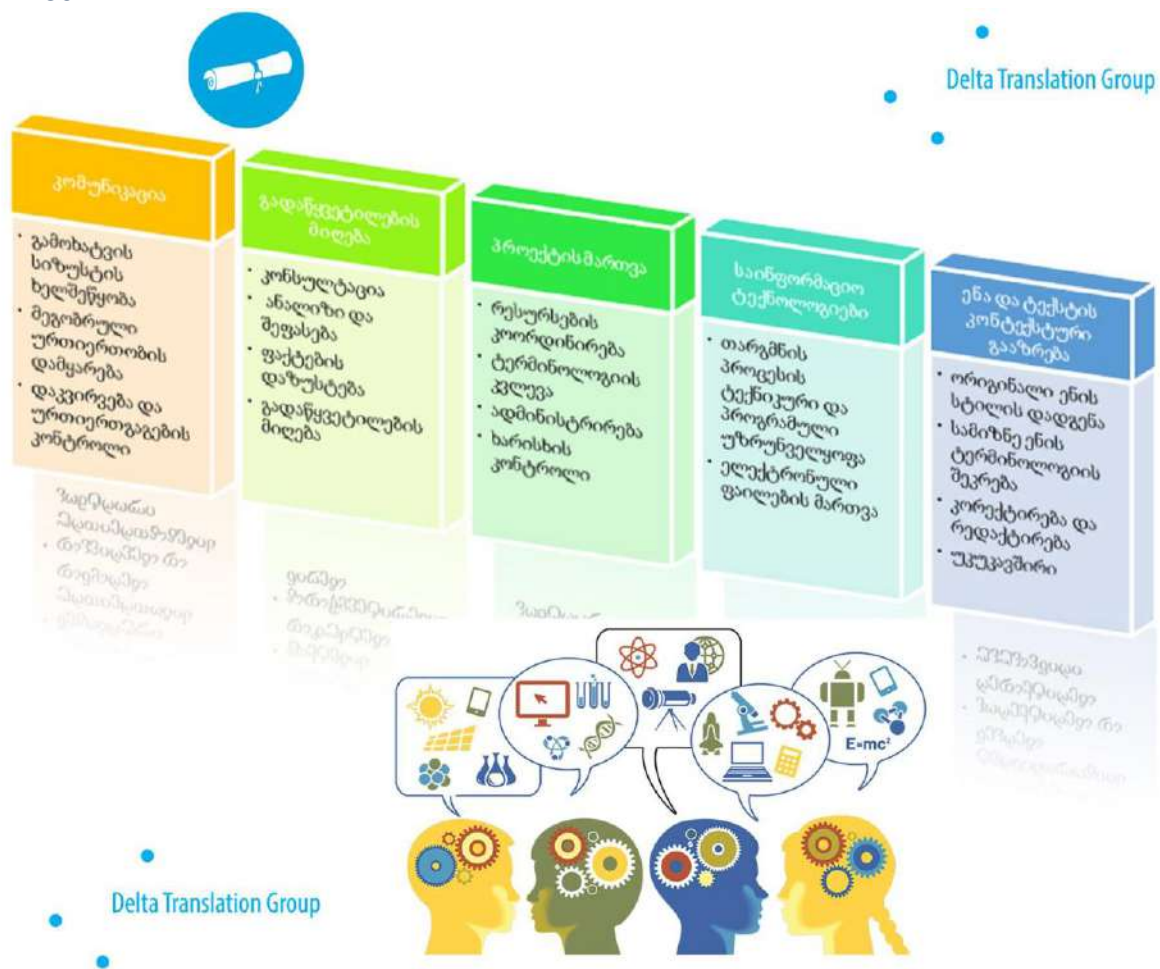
Delta Translation Group

კომუნიკაცია

• გამოხატვის სიზუსტის ხელშეწყობა
• მეგობრული ურთიერთობის დამყარება
• დაკვირვება და ურთიერთგაგების კონტროლი

გადაწყვეტილების მიღება

• კონსულტაცია
• ანალიზი და შეფასება
• ფაქტების დაზუსტება
• გადაწყვეტილების მიღება

პროექტის მართვა

• რესურსების კოორდინირება
• ტერმინოლოგიის კვლევა
• ადმინისტრირება
• ხარისხის კონტროლი

საინფორმაციო ტექნოლოგიები

• თარგმნის პროცესის ტექნიკური და პროგრამული უზრუნველყოფა
• ელექტრონული ფაილების მართვა

ენა და ტექსტის კონტექსტური გააზრება

• ორიგინალი ენის სტილის დადგენა
• სამიზნე ენის ტერმინოლოგიის შეკრება
• კორექტირება და რედაქტირება
• უკუკავშირი

E=mc²

Delta Translation Group